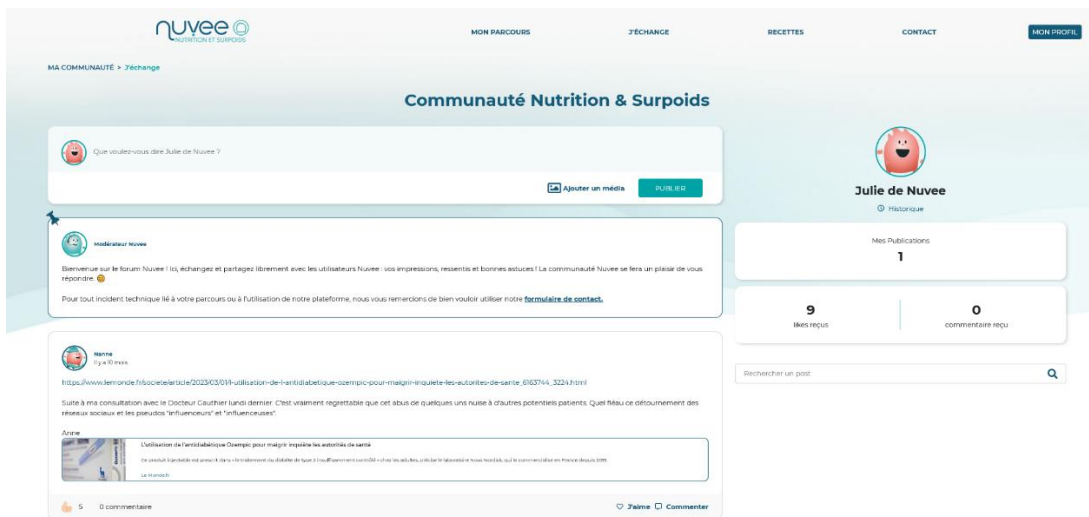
nuvee
NUTRITION ET SURPOIDS

MON PARCOURS
J'ÉCHANGE
RECETTES
CONTACT
MON PROFIL

MA COMMUNAUTÉ > J'échange

Communauté Nutrition & Surpoids

Que voulez-vous dire Julie de Nuvee ?

Ajouter un média
PUBLIER

Modérateur Nuvee

Bienvenue sur le forum Nuvee ! Ici, échangez et partagez librement avec les utilisateurs Nuvee : vos impressions, ressentis et bonnes astuces ! La communauté Nuvee se fera un plaisir de vous répondre.

Pour tout incident technique lié à votre parcours ou à l'utilisation de notre plateforme, nous vous remercions de bien vouloir utiliser notre formulaire de contact.

Nanne
Il y a 10 mois

https://www.lemonde.fr/societe/article/2023/03/01/l-utilisation-de-l-antidiabetique-ozempic-pour-maigrir-inquiete-les-autorites-de-sante_6163744_3224.html

Suite à ma consultation avec le Docteur Gauthier lundi dernier. C'est vraiment regrettable que cet abus de quelques uns nuise à d'autres potentiels patients. Quel fléau ce détournement des réseaux sociaux et les pseudos "influenceurs" et "influenceuses".

Anne

L'utilisation de l'antidiabétique Ozempic pour maigrir inquiète les autorités de santé

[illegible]

Le Monde.fr

5
0 commentaire
J'aime
Commenter

Julie de Nuvee
Historique

Mes Publications
1

9
likes reçus

0
commentaire reçu

Rechercher un post